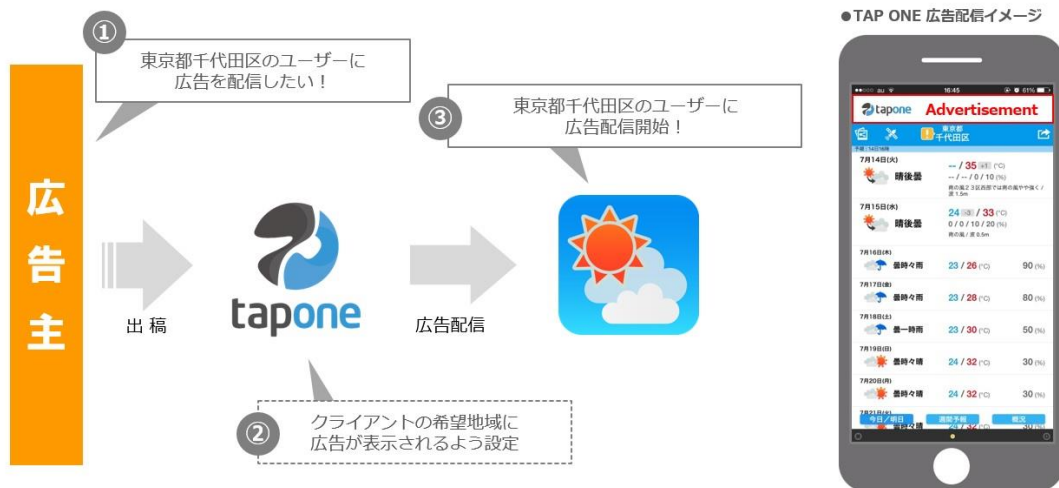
●TAP ONE 広告配信イメージ

①
東京都千代田区のユーザーに
広告を配信したい！

③
東京都千代田区のユーザーに
広告配信開始！

広
告
主

出 稿

tapone

広告配信

②
クライアントの希望地域に
広告が表示されるよう設定

●●○○○ au 16:45 61%
tapone Advertisement
東京都
千代田区
予報：14日16時
7月14日(火)
晴後曇
-- / 35 (℃)
-- / -- / 0 / 10 (%)
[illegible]
7月15日(水)
晴後曇
24 / 33 (℃)
0 / 0 / 10 / 20 (%)
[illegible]
7月16日(木)
曇時々雨
23 / 26 (℃)
90 (%)
7月17日(金)
曇時々雨
23 / 28 (℃)
80 (%)
7月18日(土)
曇一時雨
23 / 30 (℃)
50 (%)
7月19日(日)
曇時々晴
24 / 32 (℃)
30 (%)
7月20日(月)
曇時々晴
24 / 32 (℃)
30 (%)
7月21日(火)
今日／明日
週間予報
概況